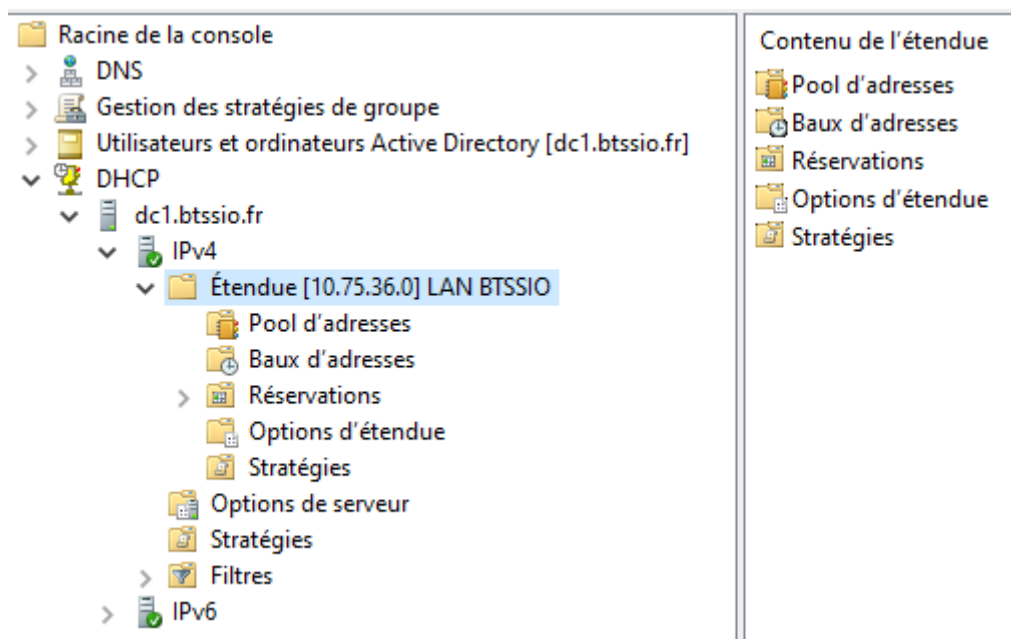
Racine de la console
DNS
Gestion des stratégies de groupe
Utilisateurs et ordinateurs Active Directory [dc1.btssio.fr]
DHCP
dc1.btssio.fr
IPv4
Étendue [10.75.36.0] LAN BTSSIO
Pool d'adresses
Baux d'adresses
Réservations
Options d'étendue
Stratégies
Options de serveur
Stratégies
Filtres
IPv6

Contenu de l'étendue
Pool d'adresses
Baux d'adresses
Réservations
Options d'étendue
Stratégies